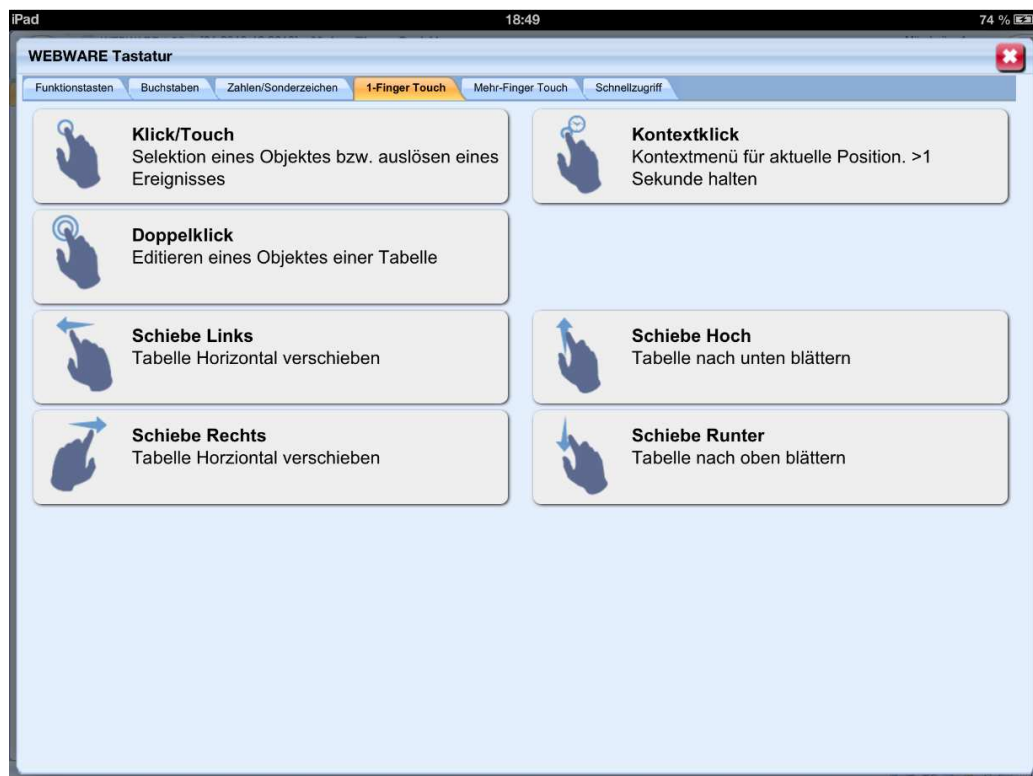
iPad 18:49 74 %

WEBWARE Tastatur

Funktionstasten | Buchstaben | Zahlen/Sonderzeichen | 1-Finger Touch | Mehr-Finger Touch | Schnellzugriff

**Klick/Touch**
Selektion eines Objektes bzw. auslösen eines Ereignisses

**Kontextklick**
Kontextmenü für aktuelle Position. >1 Sekunde halten

**Doppelklick**
Editieren eines Objektes einer Tabelle

**Schiebe Links**
Tabelle Horizontal verschieben

**Schiebe Hoch**
Tabelle nach unten blättern

**Schiebe Rechts**
Tabelle Horzional verschieben

**Schiebe Runter**
Tabelle nach oben blättern